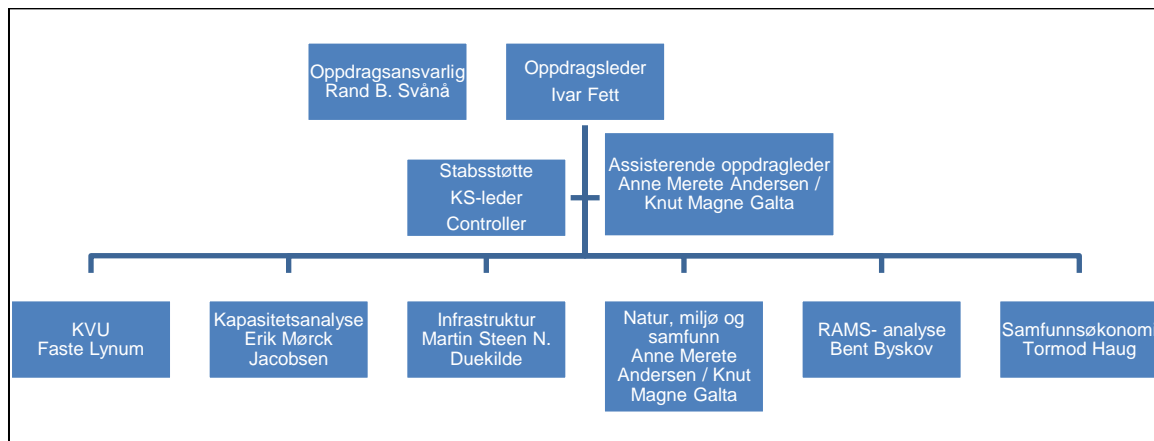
Oppdragsansvarlig
Rand B. Svånå

Oppdragsleder
Ivar Fett

Stabsstøtte
KS-leder
Controller

Assisterende oppdragleder
Anne Merete Andersen /
Knut Magne Galta

KVU
Faste Lynum

Kapasitetsanalyse
Erik Mørck
Jacobsen

Infrastruktur
Martin Steen N.
Duekilde

Natur, miljø og
samfunn
Anne Merete
Andersen / Knut
Magne Galta

RAMS- analyse
Bent Byskov

Samfunnsøkonom
Tormod Haug